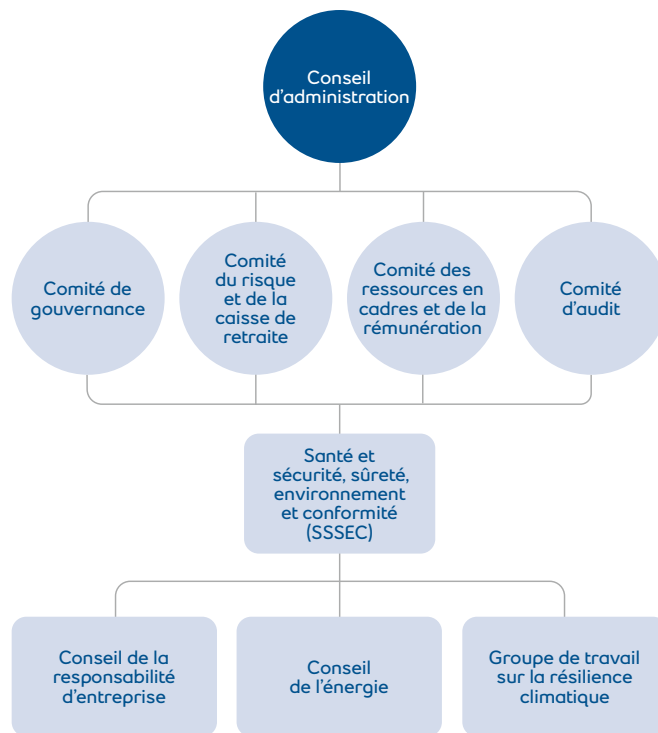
Conseil d'administration

Comité de gouvernance

Comité du risque et de la caisse de retraite

Comité des ressources en cadres et de la rémunération

Comité d'audit

Santé et sécurité, sûreté, environnement et conformité (SSSEC)

Conseil de la responsabilité d'entreprise

Conseil de l'énergie

Groupe de travail sur la résilience climatique